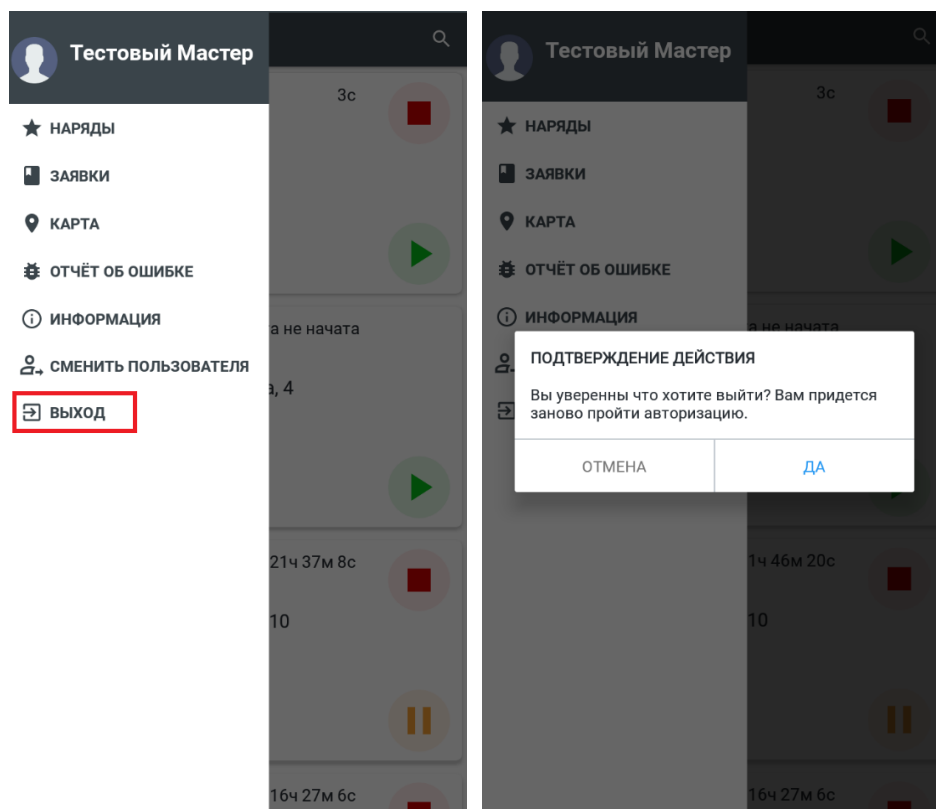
Тестовый Мастер

3с

НАРЯДЫ

ЗАЯВКИ

КАРТА

ОТЧЁТ ОБ ОШИБКЕ

ИНФОРМАЦИЯ

а не начата

СМЕНИТЬ ПОЛЬЗОВАТЕЛЯ

а, 4

ВЫХОД

21ч 37м 8с

10

16ч 27м 6с

Тестовый Мастер

3с

НАРЯДЫ

ЗАЯВКИ

КАРТА

ОТЧЁТ ОБ ОШИБКЕ

ИНФОРМАЦИЯ

а не начата

ПОДТВЕРЖДЕНИЕ ДЕЙСТВИЯ

Вы уверенны что хотите выйти? Вам придется заново пройти авторизацию.

ОТМЕНА

ДА

1ч 46м 20с

10

16ч 27м 6с